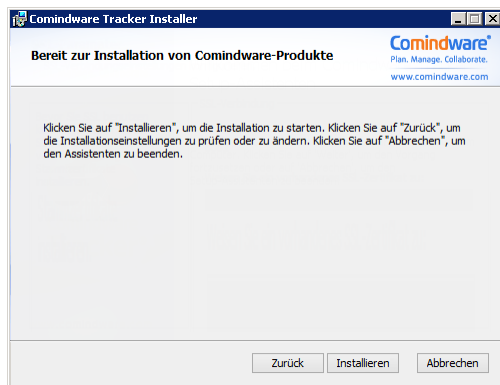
Comindware Tracker Installer

Bereit zur Installation von Comindware-Produkte

Comindware
Plan. Manage. Collaborate.
www.comindware.com

Klicken Sie auf "Installieren", um die Installation zu starten. Klicken Sie auf "Zurück", um die Installationseinstellungen zu prüfen oder zu ändern. Klicken Sie auf "Abbrechen", um den Assistenten zu beenden.

Zurück Installieren Abbrechen